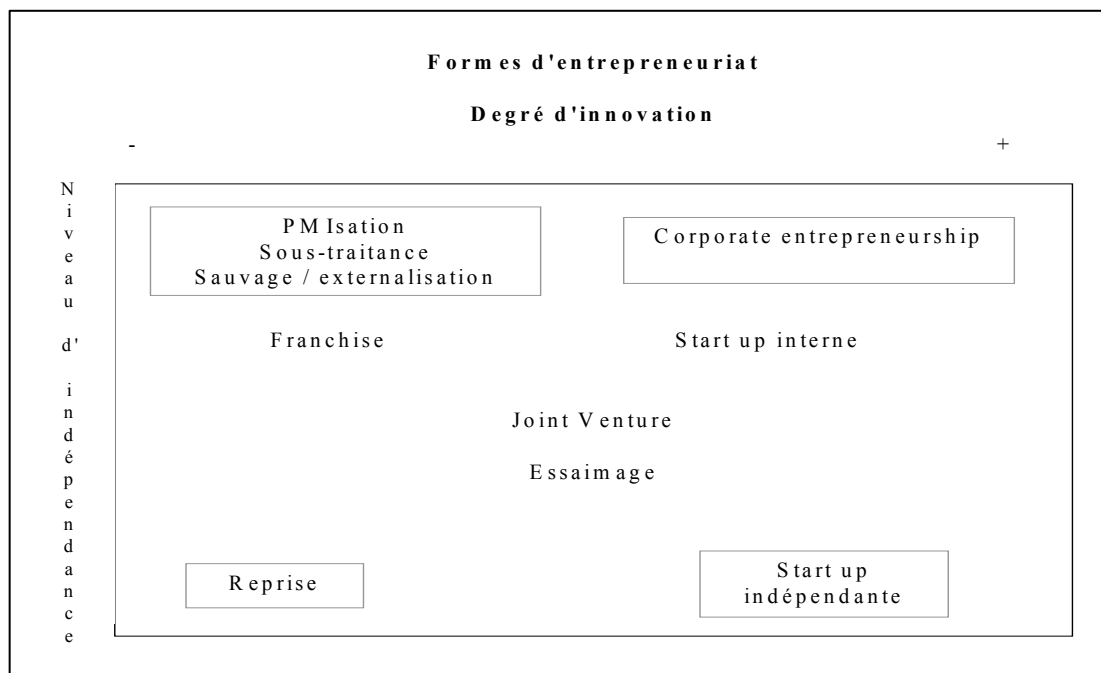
Formes d'entrepreneuriat

Degré d'innovation

-

+

Niveau d'indépendance

PMIsation
Sous-traitance
Sauvage / externalisation

Corporate entrepreneurship

Franchise

Start up interne

Joint Venture

Essaimage

Reprise

Start up
indépendante